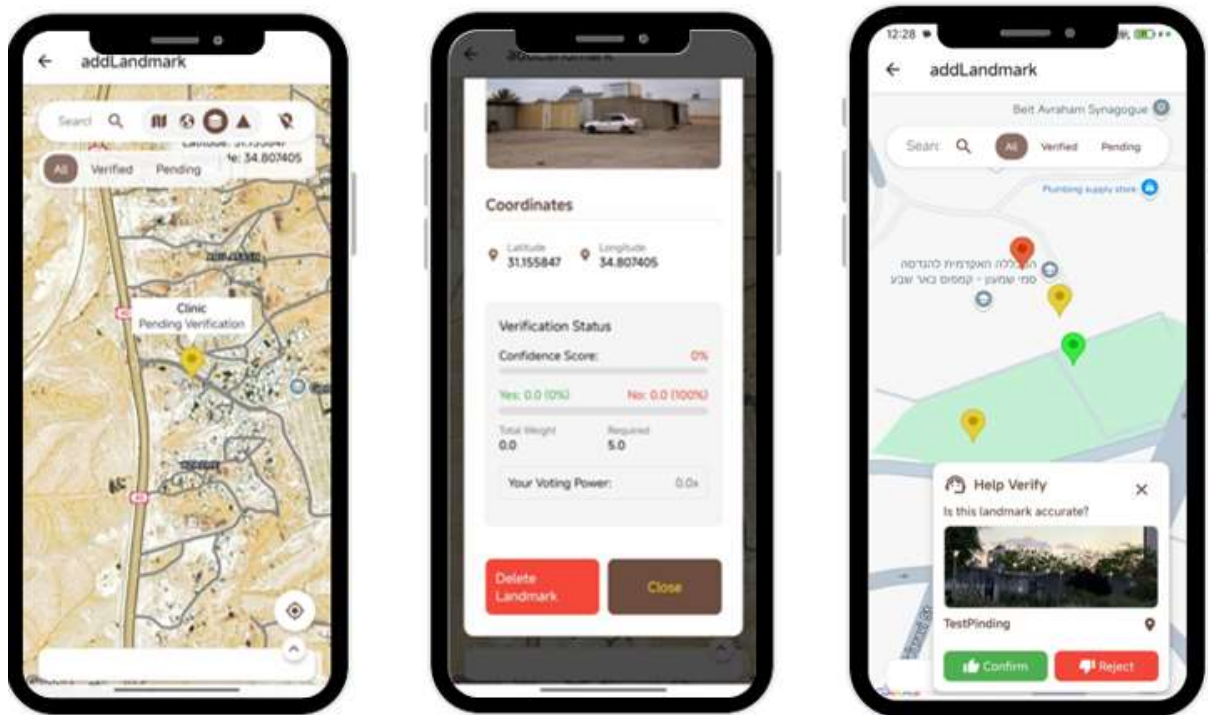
addLandmark

Search

All Verified Pending

Latitude: 31.155847
Longitude: 34.807405

Clinic
Pending Verification

addLandmark

Coordinates

Latitude
31.155847

Longitude
34.807405

Verification Status

Confidence Score: 0%

Yes: 0.0 (0%) No: 0.0 (100%)

Total Weight
0.0

Required
5.0

Your Voting Power: 0.0x

Delete Landmark

Close

12:28

addLandmark

Beit Avraham Synagogue

Search

All Verified Pending

Plumbing supply store

המכללה האקדמית להנדסה סמי שמעון - קמפוס באר שבע

Help Verify

Is this landmark accurate?

TestPinding

Confirm

Reject